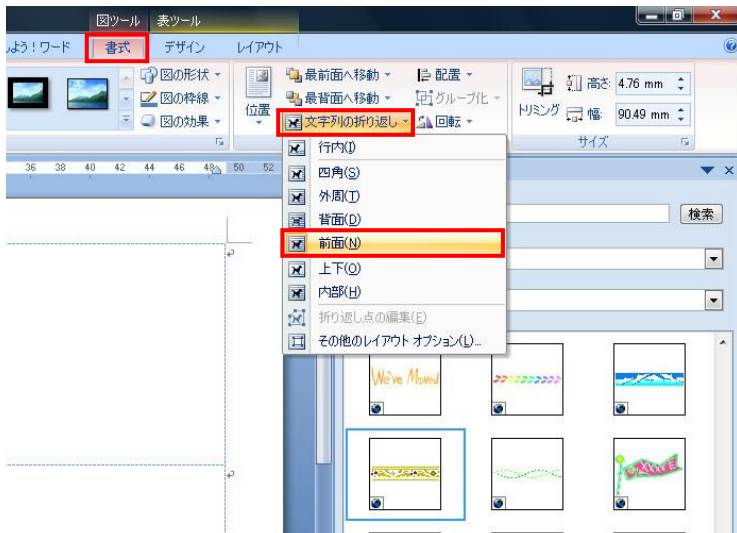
図ツール 表ツール

しよう!ワード 書式 デザイン レイアウト

図の形状 ▾
図の枠線 ▾
図の効果 ▾

位置
最前面へ移動 ▾
最背面へ移動 ▾
文字列の折り返し ▾
配置 ▾
グループ化 ▾
回転 ▾

トリミング
高さ 4.76 mm
幅 90.49 mm
サイズ

36 38 40 42 44 46 48 50 52

行内(I)
四角(S)
外周(T)
背面(D)
前面(N)
上下(O)
内部(H)
折り返し点の編集(E)
その他のレイアウト オプション(L)...

検索

We've Moved